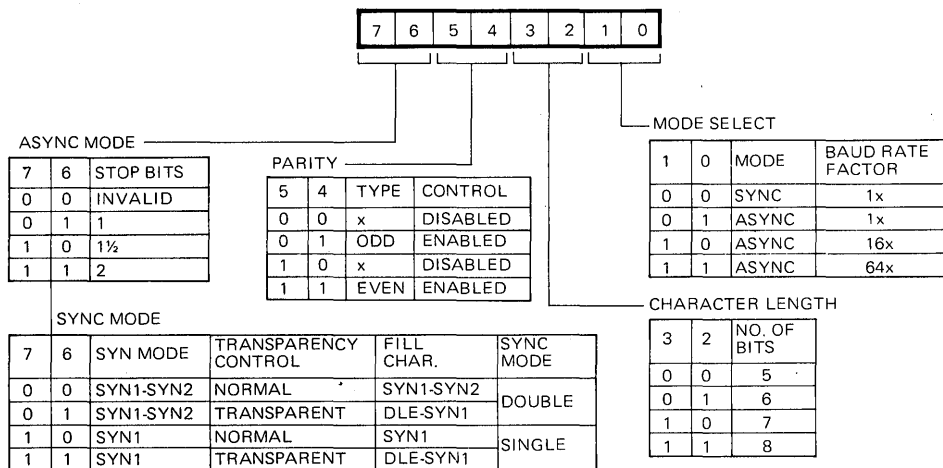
| 7 | 6 | 5 | 4 | 3 | 2 | 1 | 0 |
|---|---|---|---|---|---|---|---|

ASYNC MODE

| 7 | 6 | STOP BITS |
|---|---|---|
| 0 | 0 | INVALID |
| 0 | 1 | 1 |
| 1 | 0 | 1½ |
| 1 | 1 | 2 |

PARITY

| 5 | 4 | TYPE | CONTROL |
|---|---|---|---|
| 0 | 0 | x | DISABLED |
| 0 | 1 | ODD | ENABLED |
| 1 | 0 | x | DISABLED |
| 1 | 1 | EVEN | ENABLED |

MODE SELECT

| 1 | 0 | MODE | BAUD RATE FACTOR |
|---|---|---|---|
| 0 | 0 | SYNC | 1x |
| 0 | 1 | ASYNC | 1x |
| 1 | 0 | ASYNC | 16x |
| 1 | 1 | ASYNC | 64x |

CHARACTER LENGTH

| 3 | 2 | NO. OF BITS |
|---|---|---|
| 0 | 0 | 5 |
| 0 | 1 | 6 |
| 1 | 0 | 7 |
| 1 | 1 | 8 |

SYNC MODE

| 7 | 6 | SYN MODE | TRANSPARENCY CONTROL | FILL CHAR. | SYNC MODE |
|---|---|---|---|---|---|
| 0 | 0 | SYN1-SYN2 | NORMAL | SYN1-SYN2 | DOUBLE |
| 0 | 1 | SYN1-SYN2 | TRANSPARENT | DLE-SYN1 | |
| 1 | 0 | SYN1 | NORMAL | SYN1 | SINGLE |
| 1 | 1 | SYN1 | TRANSPARENT | DLE-SYN1 | |